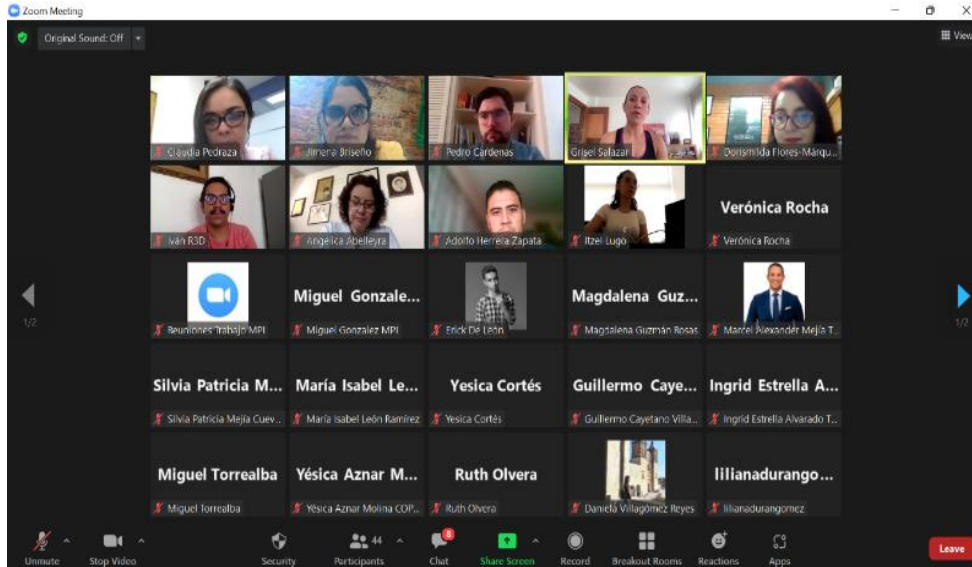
Zoom Meeting

Original Sound: Off

View

Claudia Pedraza
Jimena Briseño
Pedro Cárdenas
Grisel Salazar
Dorismilda Flores-Márqu...

Iván R3D
Angélica Abelleyra
Adolfo Herrera Zapata
Itzel Lugo
Verónica Rocha
Verónica Rocha

1/2
Reuniones Trabajo MPI
Miguel Gonzale...
Miguel Gonzalez MPI
Erick De León
Magdalena Guz...
Magdalena Guzmán Rosas
Marcel Alexander Mejía T...
1/2

Silvia Patricia M...
Silvia Patricia Mejía Cuev...
María Isabel Le...
María Isabel León Ramírez
Yesica Cortés
Yesica Cortés
Guillermo Caye...
Guillermo Cayetano Villa...
Ingrid Estrella A...
Ingrid Estrella Alvarado T...

Miguel Torrealba
Miguel Torrealba
Yésica Aznar M...
Yésica Aznar Molina COP...
Ruth Olvera
Ruth Olvera
Daniela Villagómez Reyes
lilianadurango...
lilianadurangomez

Unmute
Stop Video
Security
44
Participants
8
Chat
Share Screen
Record
Breakout Rooms
Reactions
Apps
Leave